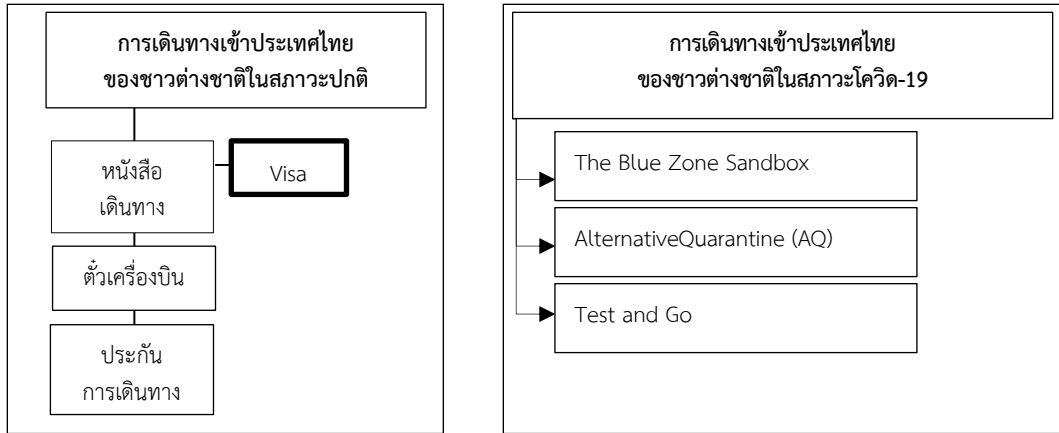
การเดินทางเข้าประเทศไทย
ของชาวต่างชาติในสภาวะปกติ

หนังสือ
เดินทาง

Visa

ตั๋วเครื่องบิน

ประกัน
การเดินทาง

การเดินทางเข้าประเทศไทย
ของชาวต่างชาติในสภาวะโควิด-19

The Blue Zone Sandbox

AlternativeQuarantine (AQ)

Test and Go